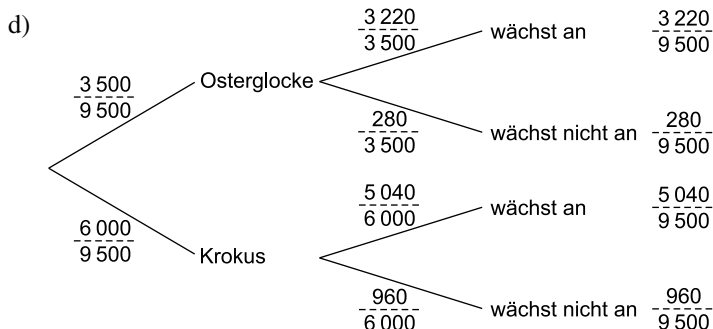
d)

$\frac{3\,500}{9\,500}$ Osterglocke

$\frac{3\,220}{3\,500}$ wächst an $\frac{3\,220}{9\,500}$

$\frac{280}{3\,500}$ wächst nicht an $\frac{280}{9\,500}$

$\frac{6\,000}{9\,500}$ Krokus

$\frac{5\,040}{6\,000}$ wächst an $\frac{5\,040}{9\,500}$

$\frac{960}{6\,000}$ wächst nicht an $\frac{960}{9\,500}$